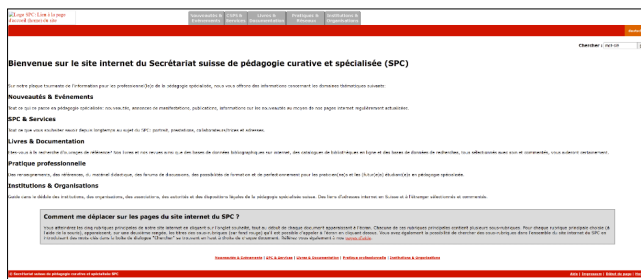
Logo SPC : Lien à la page d'accueil du site

Nouveautés & Événements | CSPS & Services | Livres & Documentation | Pratique professionnelle | Institutions & Organisations

Chercher : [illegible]

Bienvenue sur le site internet du Secrétariat suisse de pédagogie curative et spécialisée (SPC)

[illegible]

Nouveautés & Événements

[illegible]

SPC & Services

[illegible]

Livres & Documentation

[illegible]

Pratique professionnelle

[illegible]

Institutions & Organisations

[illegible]

Comment me déplacer sur les pages du site internet du SPC ?

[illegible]

Nouveautés & Événements | SPC & Services | Livres & Documentation | Pratique professionnelle | Institutions & Organisations

© Secrétariat suisse de pédagogie curative et spécialisée SPC

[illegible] | Impressum | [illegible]